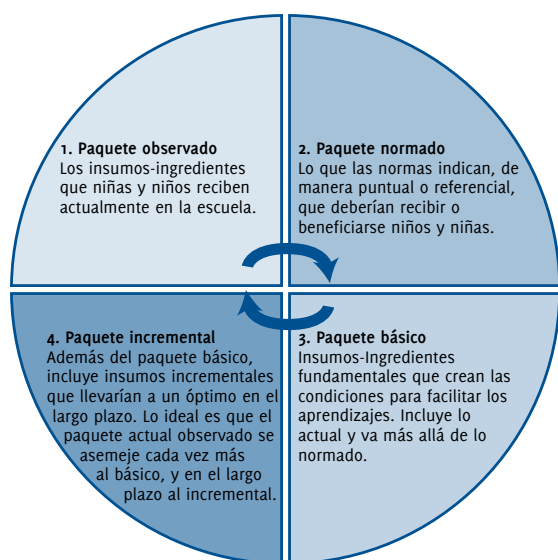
1. Paquete observado
Los insumos-ingredientes que niñas y niños reciben actualmente en la escuela.

2. Paquete normado
Lo que las normas indican, de manera puntual o referencial, que deberían recibir o beneficiarse niños y niñas.

4. Paquete incremental
Además del paquete básico, incluye insumos incrementales que llevarían a un óptimo en el largo plazo. Lo ideal es que el paquete actual observado se asemeje cada vez más al básico, y en el largo plazo al incremental.

3. Paquete básico
Insumos-Ingredientes fundamentales que crean las condiciones para facilitar los aprendizajes. Incluye lo actual y va más allá de lo normado.